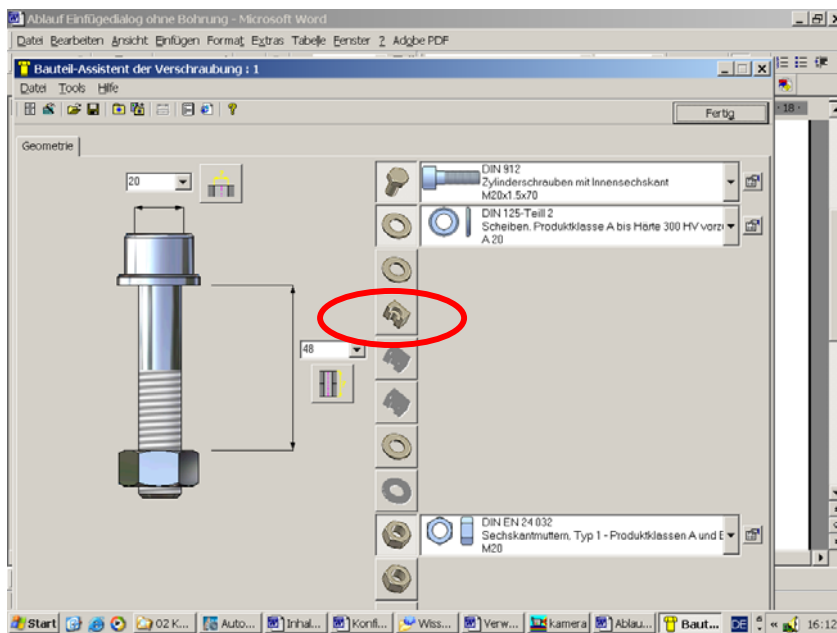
Ablauf Einfügedialog ohne Bohrung - Microsoft Word

Datei Bearbeiten Ansicht Einfügen Format Extras Tabelle Fenster ? Adobe PDF

Bauteil-Assistent der Verschraubung : 1

Datei Tools Hilfe

Fertig

Geometrie

20

48

DIN 912
Zylinderschrauben mit Innensechskant
M20x1.5x70

DIN 125-Teill 2
Scheiben. Produktklasse A bis Härte 300 HV vorz
A 20

DIN EN 24 032
Sechskantmuttern. Typ 1 - Produktklassen A und E
M20

18

Start 02 K... Auto... Inhal... Konfi... Wiss... Verw... kamera Ablau... Baut... DE 16:12